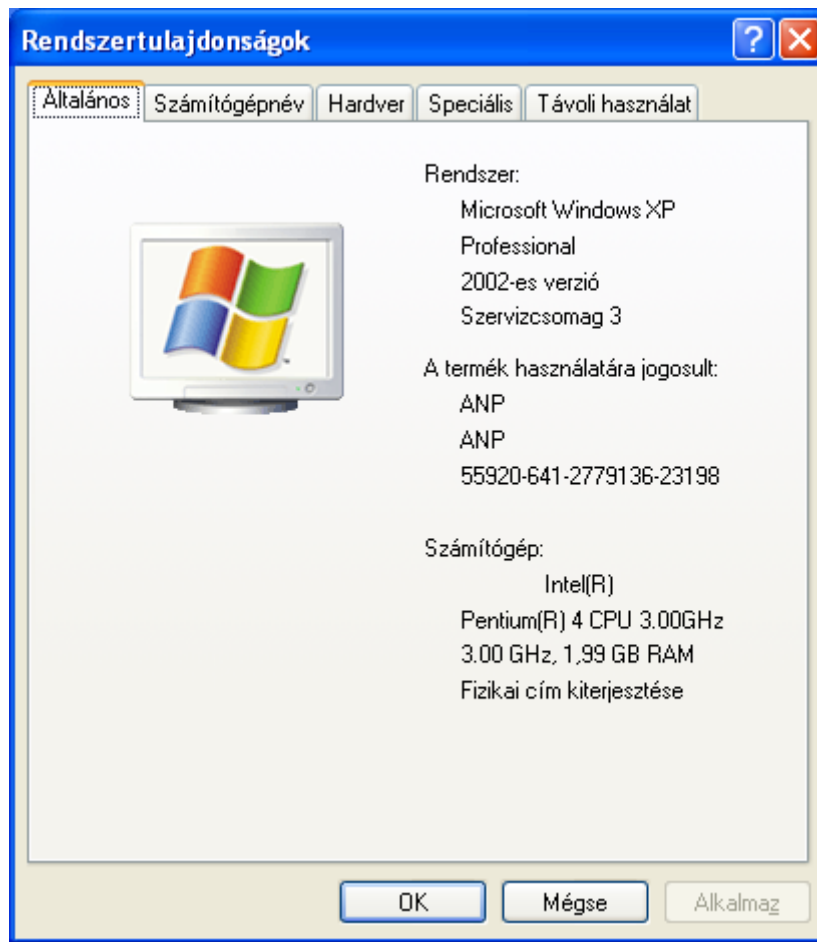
Rendszertulajdonságok

?

Általános | Számítógépnév | Hardver | Speciális | Távoli használat

Rendszer:
Microsoft Windows XP
Professional
2002-es verzió
Szervizcsomag 3

A termék használatára jogosult:
ANP
ANP
55920-641-2779136-23198

Számítógép:
Intel(R)
Pentium(R) 4 CPU 3.00GHz
3.00 GHz, 1,99 GB RAM
Fizikai cím kiterjesztése

OK | Mégse | Alkalmaz